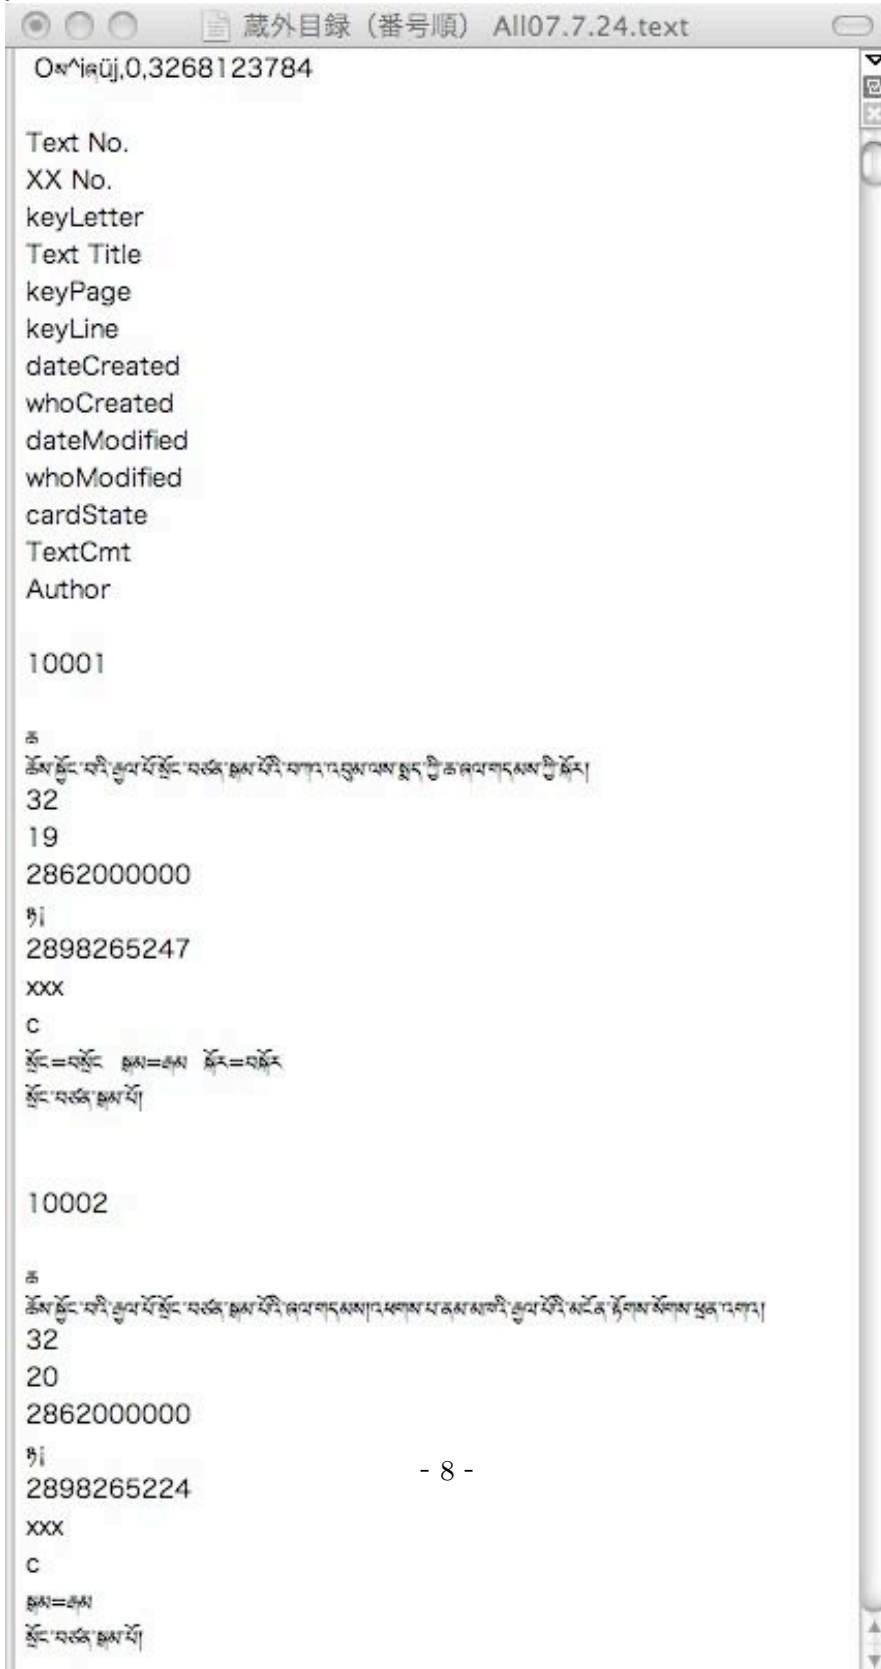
蔵外目録（番号順） All07.7.24.text

O«^i«üj,0,3268123784

Text No.
XX No.
keyLetter
Text Title
keyPage
keyLine
dateCreated
whoCreated
dateModified
whoModified
cardState
TextCmt
Author

10001

ཆ
ཆོས་སྐྱོང་བའི་རྒྱལ་པོ་སྲོང་བཙན་སྒམ་པོའི་བཀའ་འབུམ་ལས་སྨད་ཀྱི་ཆ་ཞལ་གདམས་ཀྱི་སྐོར།
32
19
2862000000
ཏཱ།
2898265247
xxx
c
སྲོང=བསྲོང སྒམ=ཆམ སྐོར=བསྐོར
སྲོང་བཙན་སྒམ་པོ།

10002

ཆ
ཆོས་སྐྱོང་བའི་རྒྱལ་པོ་སྲོང་བཙན་སྒམ་པོའི་ཞལ་གདམས།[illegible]
32
20
2862000000
ཏཱ།
2898265224
xxx
c
སྒམ=ཆམ
སྲོང་བཙན་སྒམ་པོ།

- 8 -